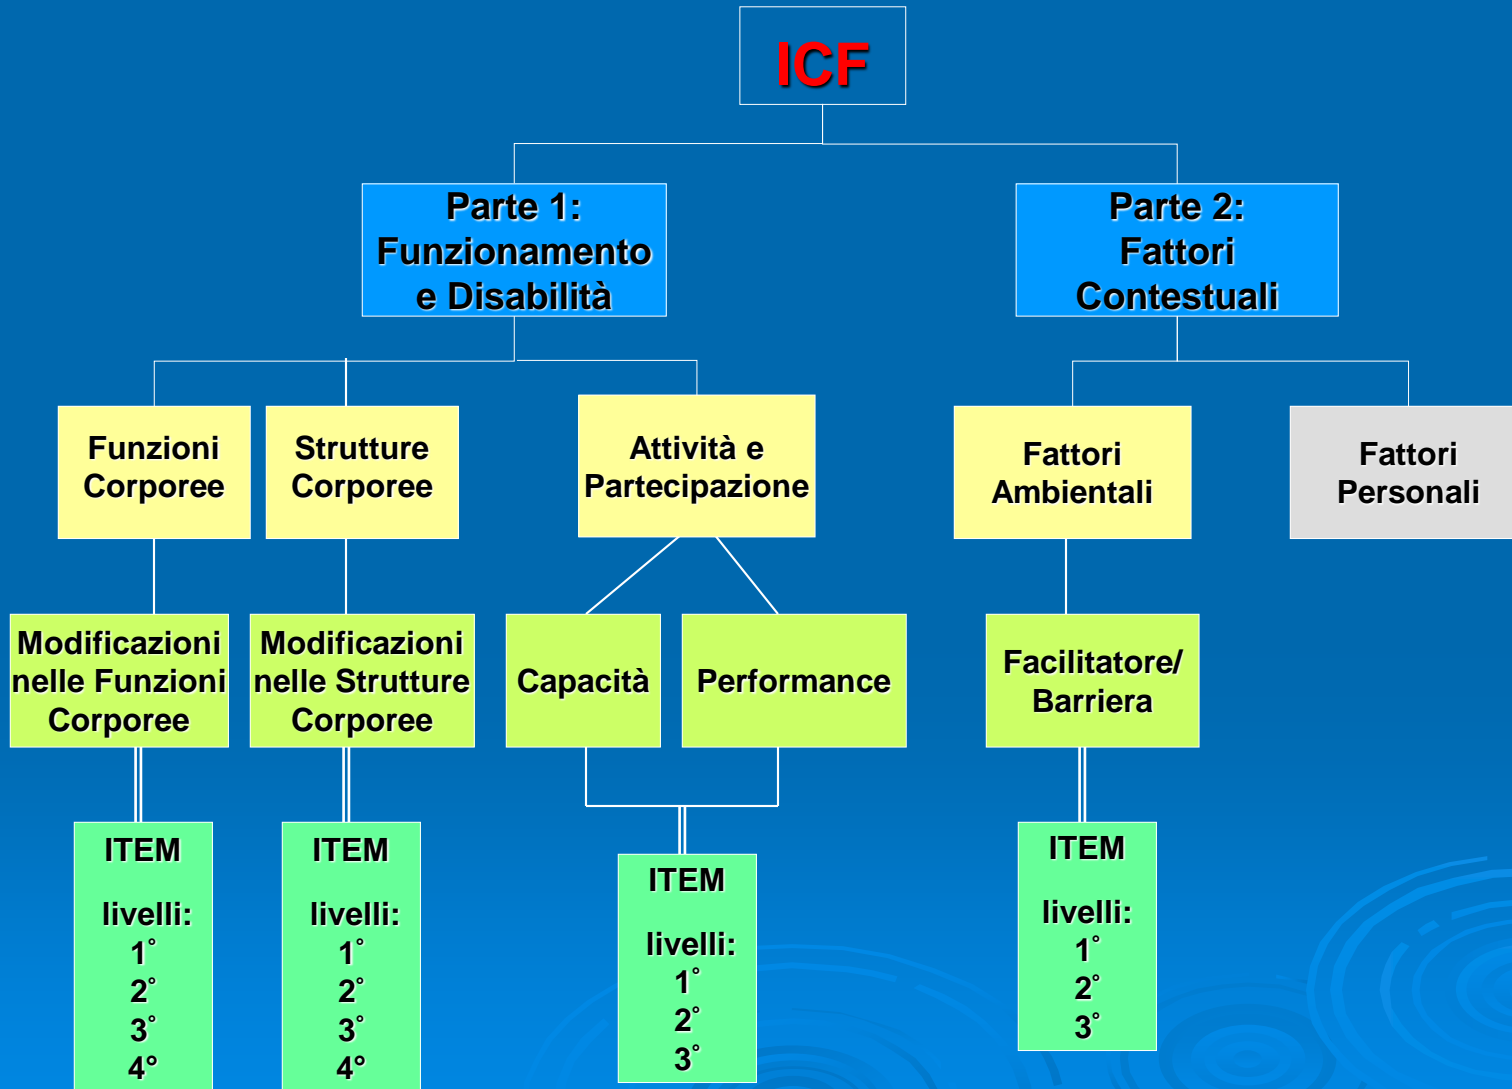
ICF

Parte 1: Funzionamento e Disabilità

Parte 2: Fattori Contestuali

Funzioni Corporee

Strutture Corporee

Attività e Partecipazione

Fattori Ambientali

Fattori Personali

Modificazioni nelle Funzioni Corporee

Modificazioni nelle Strutture Corporee

Capacità

Performance

Facilitatore/ Barriera

ITEM

livelli:
1°
2°
3°
4°

ITEM

livelli:
1°
2°
3°
4°

ITEM

livelli:
1°
2°
3°

ITEM

livelli:
1°
2°
3°